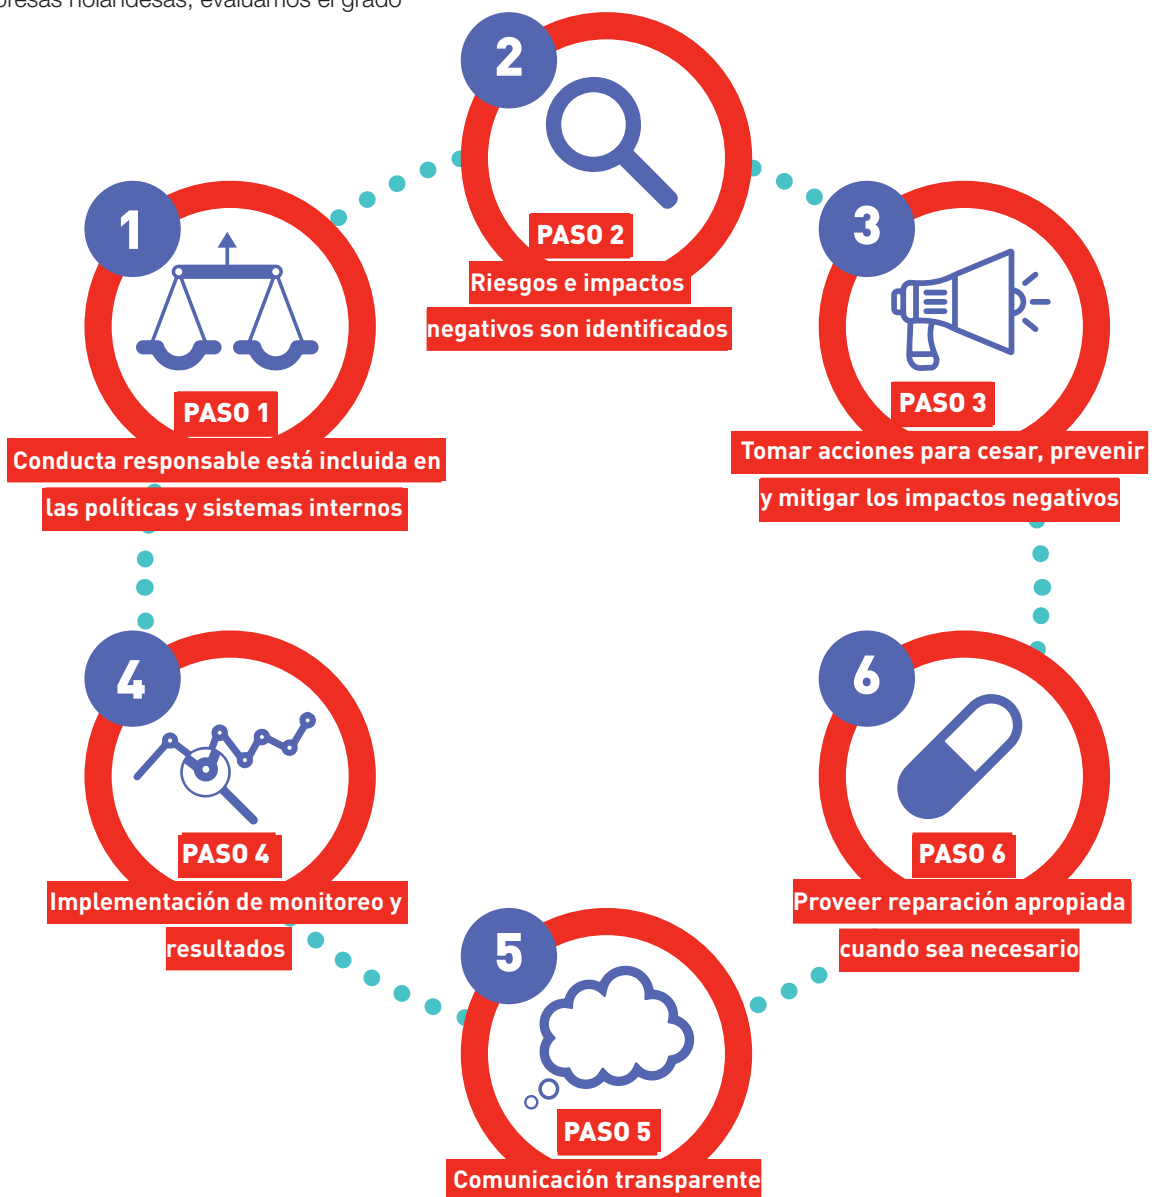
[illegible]presas holandesas, evaluamos el grado

2

PASO 2

Riesgos e impactos negativos son identificados

1

PASO 1

Conducta responsable está incluida en las políticas y sistemas internos

3

PASO 3

Tomar acciones para cesar, prevenir y mitigar los impactos negativos

4

PASO 4

Implementación de monitoreo y resultados

6

PASO 6

Proveer reparación apropiada cuando sea necesario

5

PASO 5

Comunicación transparente